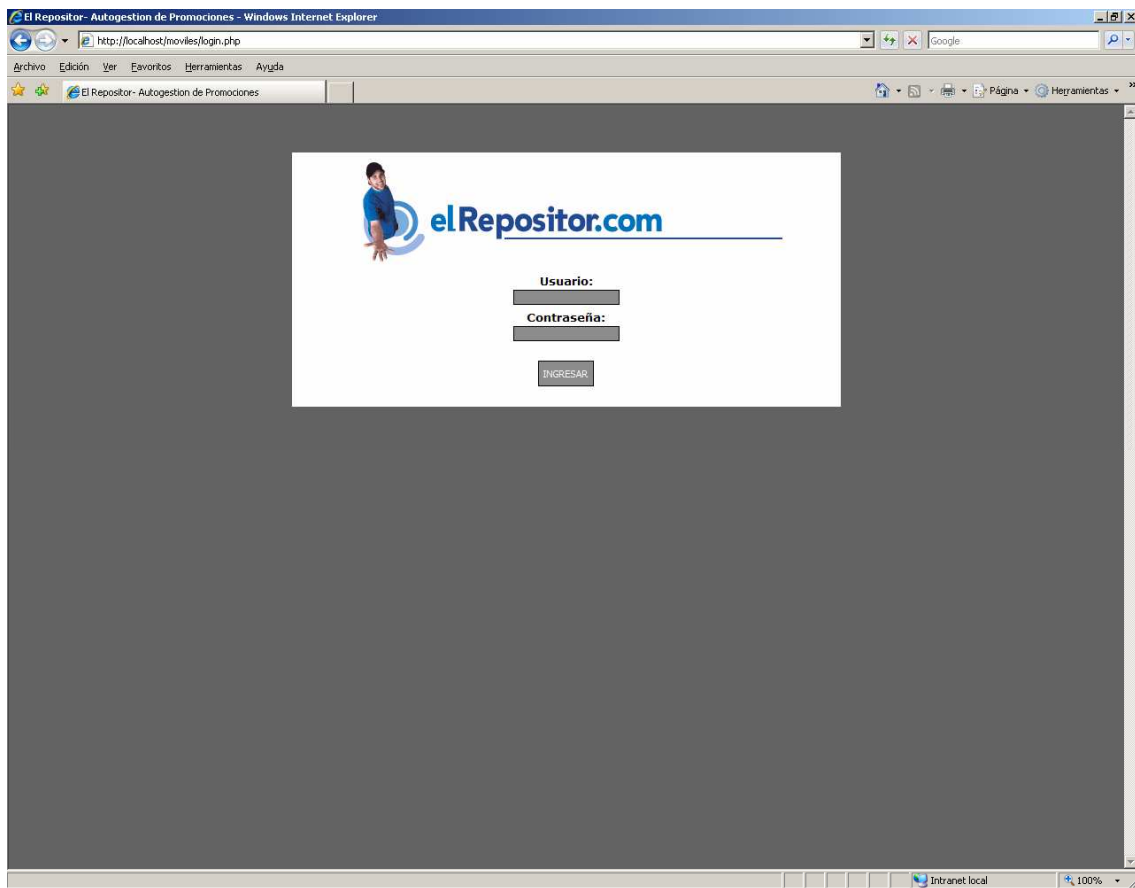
El Repositor- Autogestion de Promociones - Windows Internet Explorer

http://localhost/moviles/login.php

Google

Archivo Edición Ver Favoritos Herramientas Ayuda

El Repositor- Autogestion de Promociones

Página Herramientas

elRepositor.com

Usuario:

Contraseña:

INGRESAR

Intranet local

100%